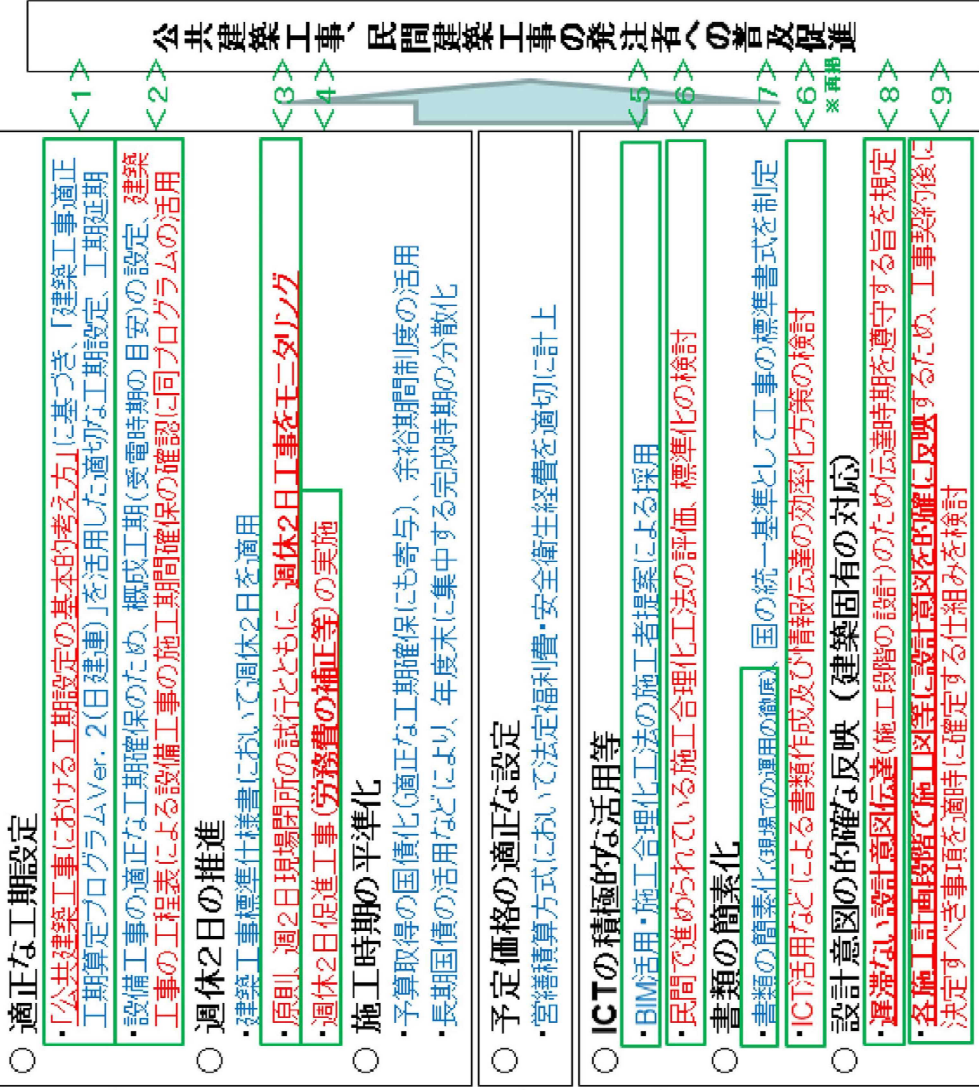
公共建築工事、民間建築工事の発注者への普及促進

<1> <2> <3> <4> <5> <6> <7> <6> ※再掲 <8> <9>

○ 適正な工期設定
・「公共建築工事における工期設定の基本的考え方」に基づき、「建築工事適正工期算定プログラムVer.2(日建連)」を活用した適切な工期設定、工期延期
・設備工事の適正な工期確保のため、概成工期(受電時期の目安)の設定、建築工事の工程表による設備工事の施工期間確保の確認に同プログラムの活用

○ 週休2日の推進
・建築工事標準仕様書において週休2日を適用
・原則、週2日現場閉所の試行とともに、週休2日工事をモニタリング
・週休2日促進工事(労務費の補正等)の実施

○ 施工時期の平準化
・予算取得の国債化(適正な工期確保にも寄与)、余裕期間制度の活用
・長期国債の活用などにより、年度末に集中する完成時期の分散化

○ 予定価格の適正な設定
・営繕積算方式において法定福利費・安全衛生経費を適切に計上

○ ICTの積極的な活用等
・BIM活用・施工合理化工法の施工者提案による採用
・民間で進められている施工合理化工法の評価、標準化の検討

○ 書類の簡素化
・書類の簡素化(現場での運用の徹底)、国の統一基準として工事の標準書式を制定
・ICT活用などによる書類作成及び情報伝達の効率化方策の検討

○ 設計意図の的確な反映 (建築固有の対応)
・遅滞ない設計意図伝達(施工段階の設計)のため伝達時期を遵守する旨を規定
・各施工計画段階で施工図等に設計意図を的確に反映するため、工事契約後に決定すべき事項を適時に確定する仕組みを検討